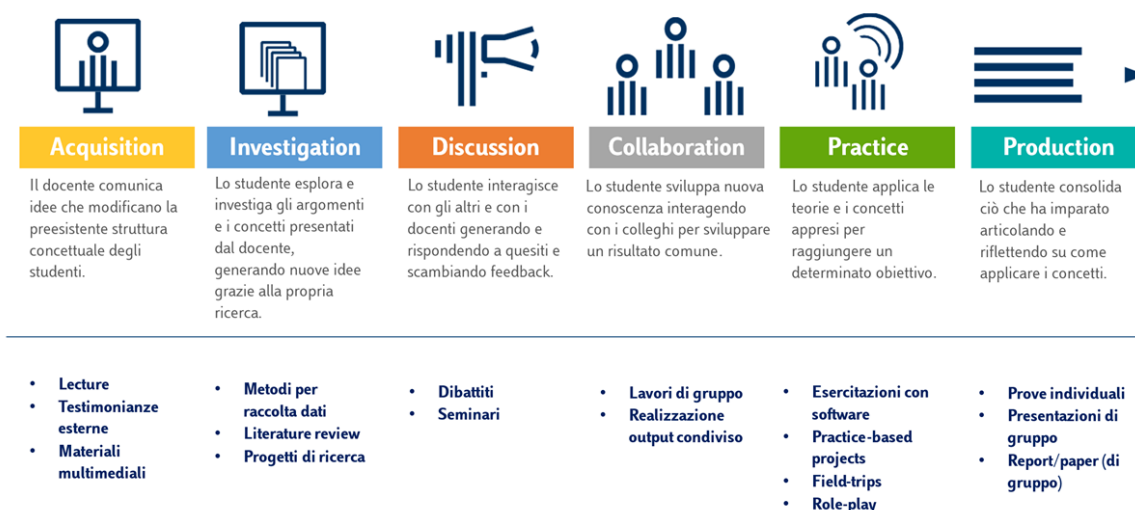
Acquisition

Il docente comunica idee che modificano la preesistente struttura concettuale degli studenti.

Investigation

Lo studente esplora e investiga gli argomenti e i concetti presentati dal docente, generando nuove idee grazie alla propria ricerca.

Discussion

Lo studente interagisce con gli altri e con i docenti generando e rispondendo a quesiti e scambiando feedback.

Collaboration

Lo studente sviluppa nuova conoscenza interagendo con i colleghi per sviluppare un risultato comune.

Practice

Lo studente applica le teorie e i concetti appresi per raggiungere un determinato obiettivo.

Production

Lo studente consolida ciò che ha imparato articolando e riflettendo su come applicare i concetti.

- Lecture
- Testimonianze esterne
- Materiali multimediali

- Metodi per raccolta dati
- Literature review
- Progetti di ricerca

- Dibattiti
- Seminari

- Lavori di gruppo
- Realizzazione output condiviso

- Esercitazioni con software
- Practice-based projects
- Field-trips
- Role-play

- Prove individuali
- Presentazioni di gruppo
- Report/paper (di gruppo)